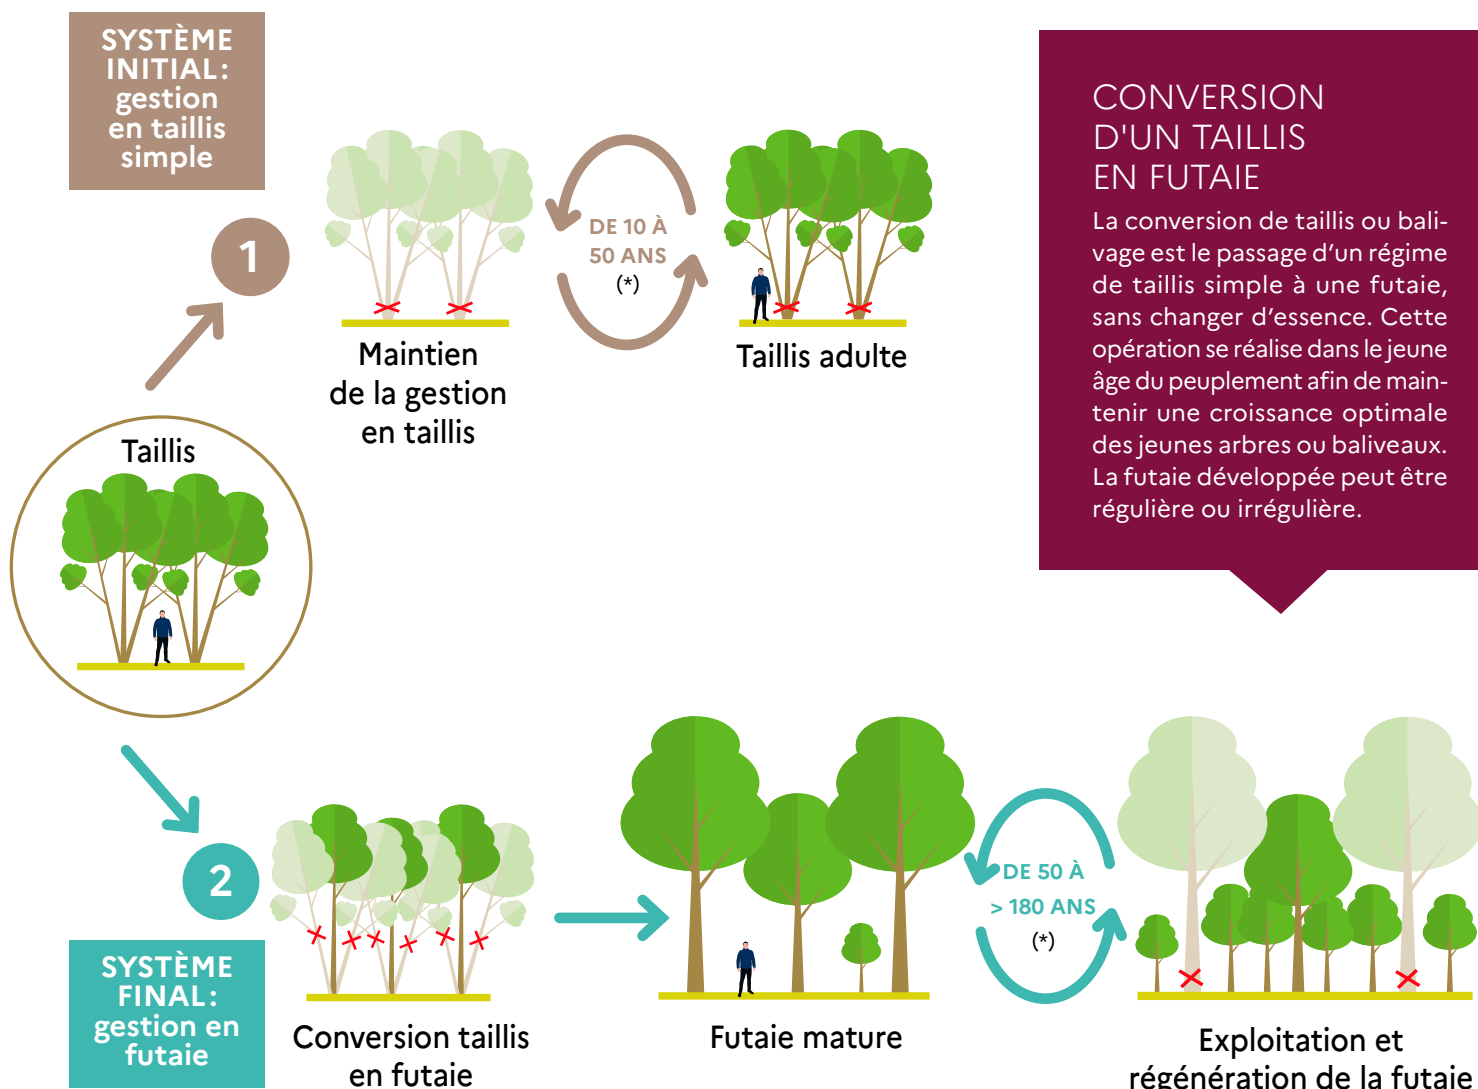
SYSTÈME INITIAL: gestion en taillis simple

1

Maintien de la gestion en taillis

DE 10 À 50 ANS (*)

Taillis adulte

CONVERSION D'UN TAILLIS EN FUTAIE

La conversion de taillis ou balivage est le passage d'un régime de taillis simple à une futaie, sans changer d'essence. Cette opération se réalise dans le jeune âge du peuplement afin de maintenir une croissance optimale des jeunes arbres ou baliveaux. La futaie développée peut être régulière ou irrégulière.

Taillis

2

SYSTÈME FINAL: gestion en futaie

Conversion taillis en futaie

Futaie mature

DE 50 À > 180 ANS (*)

Exploitation et régénération de la futaie